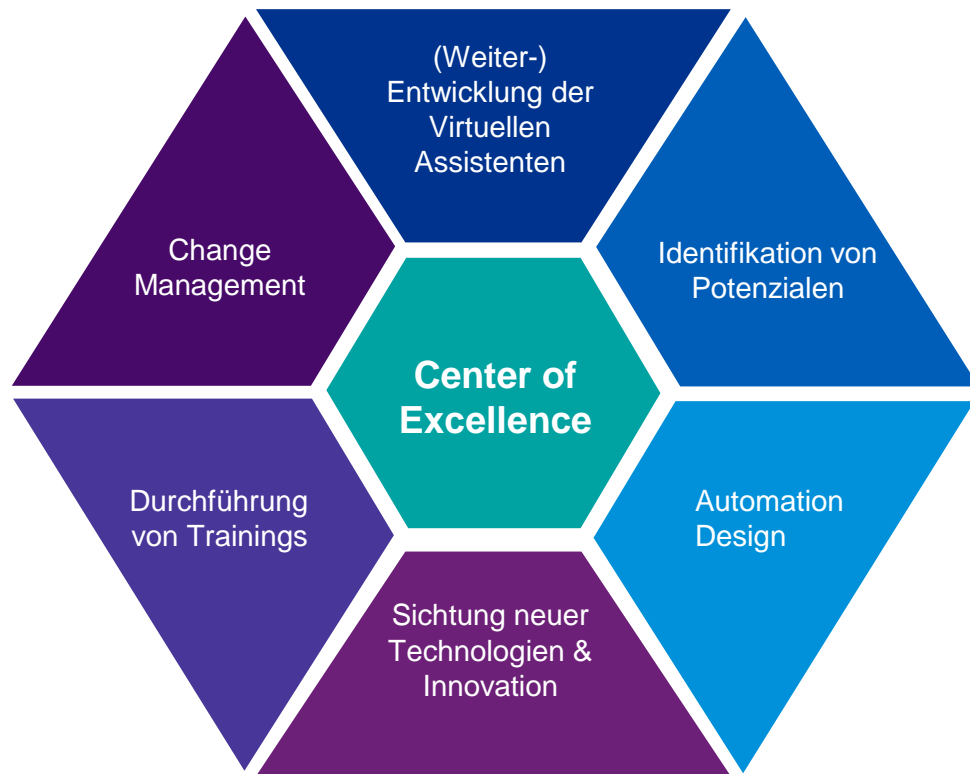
(Weiter-) Entwicklung der Virtuellen Assistenten

Change Management

Identifikation von Potenzialen

Center of Excellence

Durchführung von Trainings

Automation Design

Sichtung neuer Technologien & Innovation